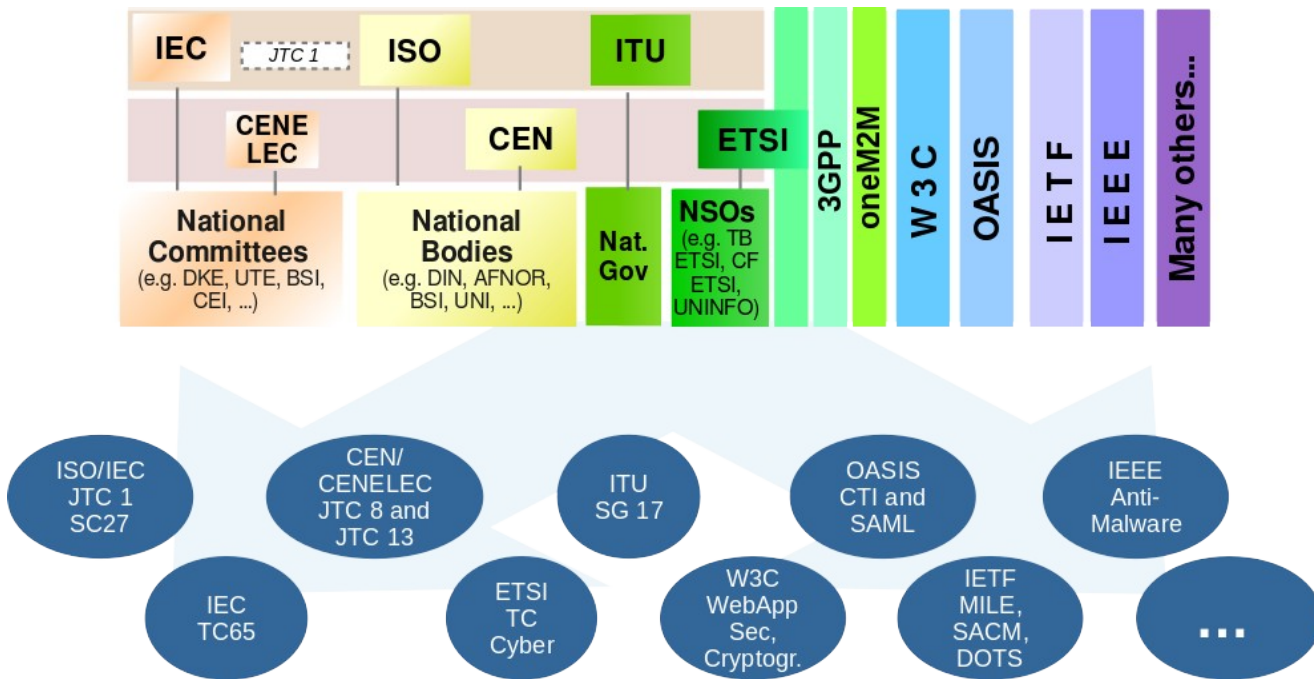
IEC

JTC 1

ISO

ITU

CENE LEC

CEN

ETSI

National Committees (e.g. DKE, UTE, BSI, CEI, ...)

National Bodies (e.g. DIN, AFNOR, BSI, UNI, ...)

Nat. Gov

NSOs (e.g. TB ETSI, CF ETSI, UNINFO)

3GPP

oneM2M

W 3 C

OASIS

I E T F

I E E E

Many others...

ISO/IEC JTC 1 SC27

CEN/ CENELEC JTC 8 and JTC 13

ITU SG 17

OASIS CTI and SAML

IEEE Anti-Malware

IEC TC65

ETSI TC Cyber

W3C WebApp Sec, Cryptogr.

IETF MILE, SACM, DOTS

...